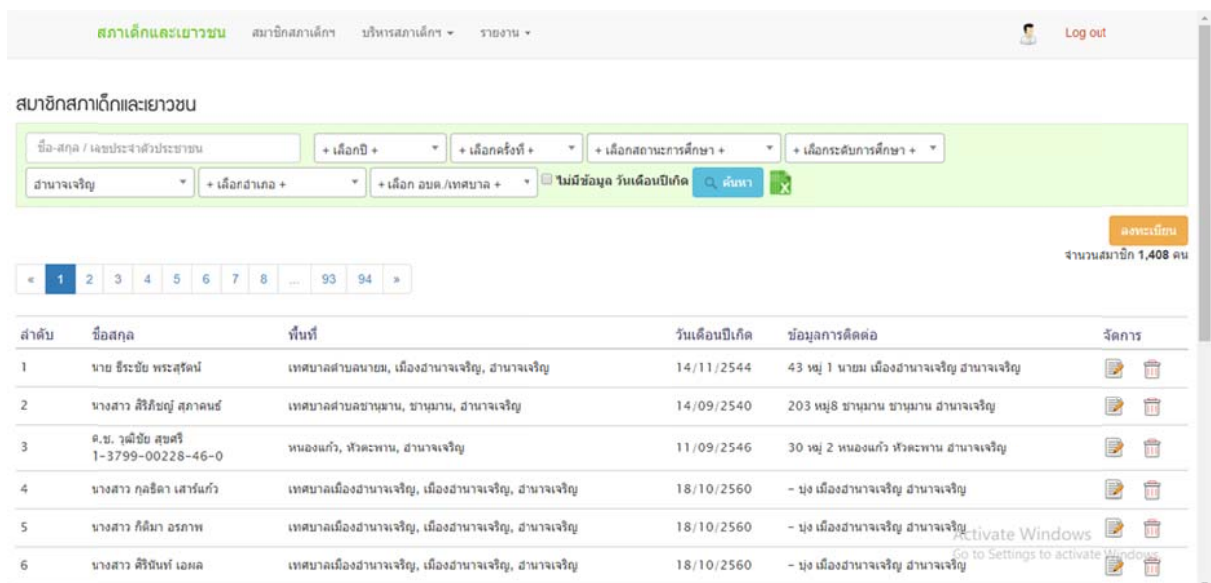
สภาเด็กและเยาวชน สมาชิกสภาเด็กฯ บริหารสภาเด็กฯ ▾ รายงาน ▾ Log out

สมาชิกสภาเด็กและเยาวชน

ชื่อ-สกุล / เลขประจำตัวประชาชน + เลือกปี + + เลือกครั้งที่ + + เลือกสถานะการศึกษา + + เลือกระดับการศึกษา +

อำนาจเจริญ + เลือกอำเภอ + + เลือก อบต./เทศบาล + ไม่มีข้อมูล วันเดือนปีเกิด ค้นหา

ลงทะเบียน

จำนวนสมาชิก 1,408 คน

« 1 2 3 4 5 6 7 8 ... 93 94 »

| ลำดับ | ชื่อสกุล | พื้นที่ | วันเดือนปีเกิด | ข้อมูลการติดต่อ | จัดการ |
|---|---|---|---|---|---|
| 1 | นาย ธีระชัย พระสุรัตน์ | เทศบาลตำบลนายม, เมืองอำนาจเจริญ, อำนาจเจริญ | 14/11/2544 | 43 หมู่ 1 นายม เมืองอำนาจเจริญ อำนาจเจริญ | |
| 2 | นางสาว ศิริภิชญ์ สุภาคนธ์ | เทศบาลตำบลชานุมาน, ชานุมาน, อำนาจเจริญ | 14/09/2540 | 203 หมู่8 ชานุมาน ชานุมาน อำนาจเจริญ | |
| 3 | ด.ช. วุฒิชัย สุขศรี 1-3799-00228-46-0 | หนองแก้ว, หัวตะพาน, อำนาจเจริญ | 11/09/2546 | 30 หมู่ 2 หนองแก้ว หัวตะพาน อำนาจเจริญ | |
| 4 | นางสาว กุลธิดา เสาร์แก้ว | เทศบาลเมืองอำนาจเจริญ, เมืองอำนาจเจริญ, อำนาจเจริญ | 18/10/2560 | - บุ่ง เมืองอำนาจเจริญ อำนาจเจริญ | |
| 5 | นางสาว กัติมา อรภาพ | เทศบาลเมืองอำนาจเจริญ, เมืองอำนาจเจริญ, อำนาจเจริญ | 18/10/2560 | - บุ่ง เมืองอำนาจเจริญ อำนาจเจริญ | |
| 6 | นางสาว ศิรินันท์ เอผล | เทศบาลเมืองอำนาจเจริญ, เมืองอำนาจเจริญ, อำนาจเจริญ | 18/10/2560 | - บุ่ง เมืองอำนาจเจริญ อำนาจเจริญ | |

Activate Windows
Go to Settings to activate Windows.